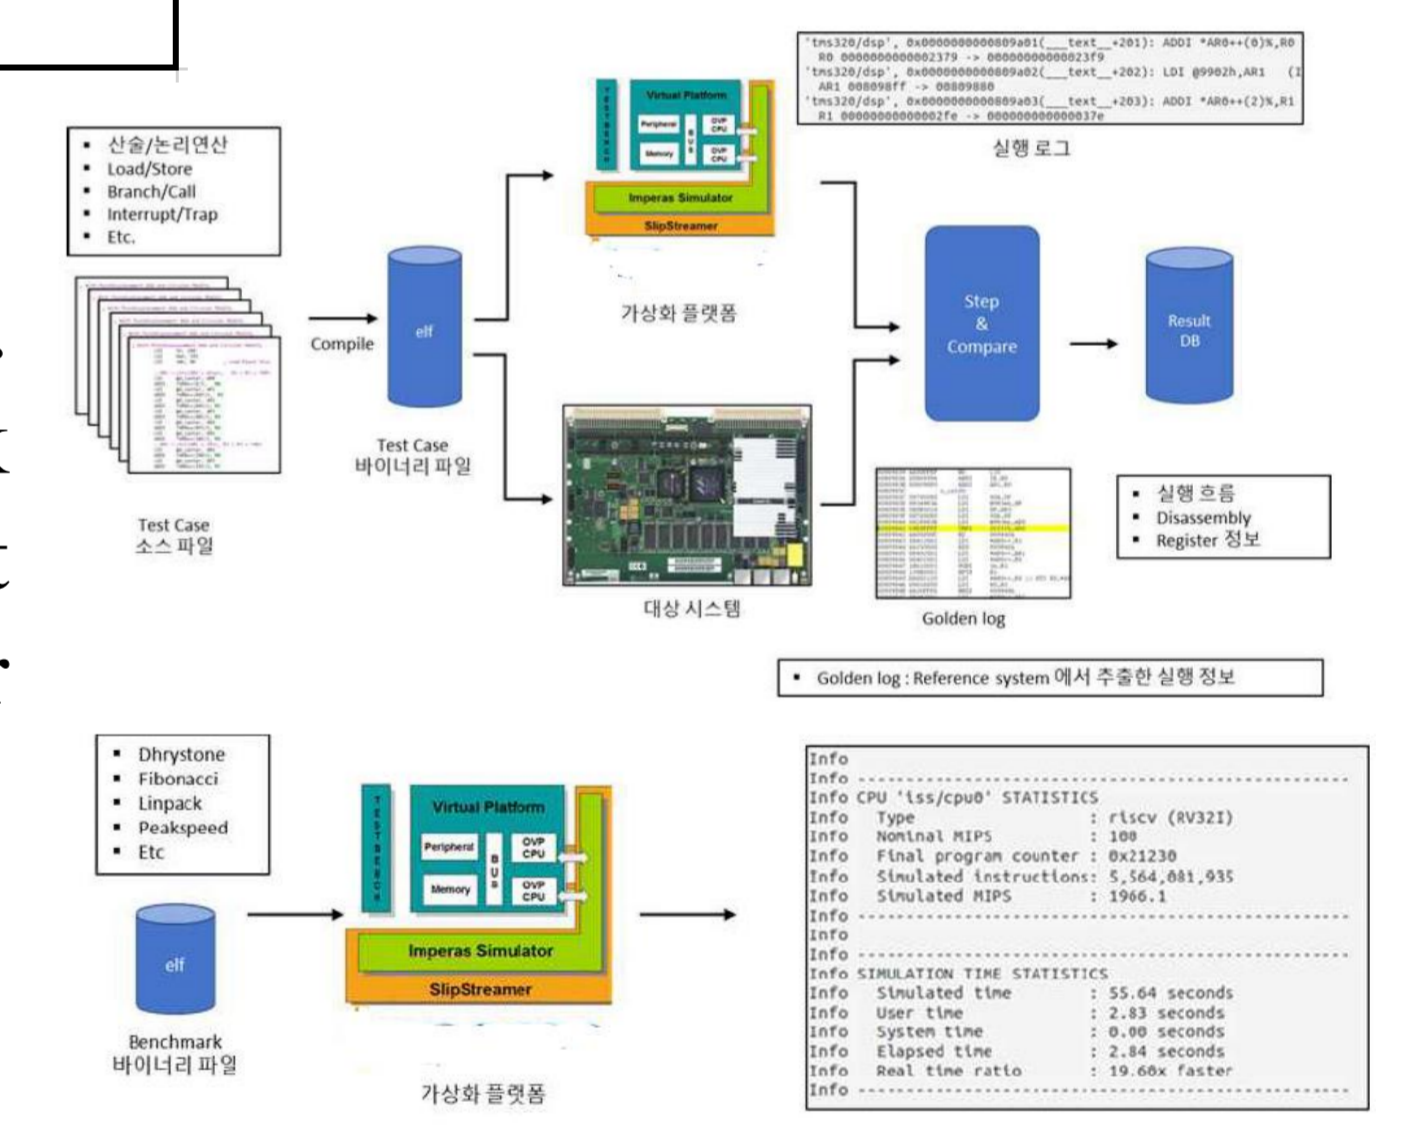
▪ 산술/논리연산
▪ Load/Store
▪ Branch/Call
▪ Interrupt/Trap
▪ Etc.

Test Case
소스 파일

Compile

elf

Test Case
바이너리 파일

TESTBENCH
Virtual Platform
Peripheral
Memory
BUS
OVP CPU
OVP CPU
Imperas Simulator
SlipStreamer

가상화 플랫폼

'tms320/dsp', 0x0000000000809a01(___text__+201): ADDI *AR0++(0)%,R0
R0 0000000000002379 -> 00000000000023f9
'tms320/dsp', 0x0000000000809a02(___text__+202): LDI @9902h,AR1 (I
AR1 008098ff -> 00809880
'tms320/dsp', 0x0000000000809a03(___text__+203): ADDI *AR0++(2)%,R1
R1 00000000000002fe -> 000000000000037e

실행 로그

대상 시스템

Step
&
Compare

Result
DB

Golden log

▪ 실행 흐름
▪ Disassembly
▪ Register 정보

▪ Golden log : Reference system 에서 추출한 실행 정보

▪ Dhrystone
▪ Fibonacci
▪ Linpack
▪ Peakspeed
▪ Etc

elf

Benchmark
바이너리 파일

TESTBENCH
Virtual Platform
Peripheral
Memory
BUS
OVP CPU
OVP CPU
Imperas Simulator
SlipStreamer

가상화 플랫폼

Info
Info ----------------------------------------
Info CPU 'iss/cpu0' STATISTICS
Info   Type                    : riscv (RV32I)
Info   Nominal MIPS            : 100
Info   Final program counter   : 0x21230
Info   Simulated instructions: 5,564,081,935
Info   Simulated MIPS          : 1966.1
Info ----------------------------------------
Info
Info ----------------------------------------
Info SIMULATION TIME STATISTICS
Info   Simulated time          : 55.64 seconds
Info   User time               : 2.83 seconds
Info   System time             : 0.00 seconds
Info   Elapsed time            : 2.84 seconds
Info   Real time ratio         : 19.60x faster
Info ----------------------------------------